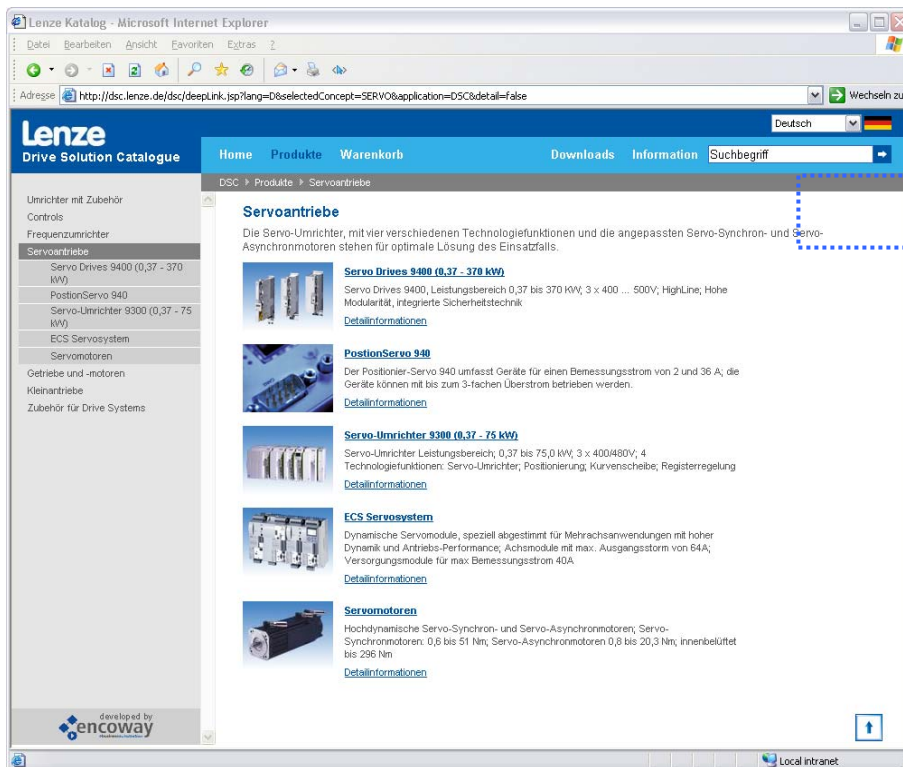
Lenze Katalog - Microsoft Internet Explorer

Datei Bearbeiten Ansicht Favoriten Extras ?

Adresse http://dsc.lenze.de/dsc/deepLink.jsp?lang=D&selectedConcept=SERVO&application=DSC&detail=false

Wechseln zu

Lenze
Drive Solution Catalogue

Deutsch

Home Produkte Warenkorb Downloads Information Suchbegriff

DSC ▸ Produkte ▸ Servoantriebe

Umrichter mit Zubehör
Controls
Frequenzumrichter
Servoantriebe
Servo Drives 9400 (0,37 - 370 kW)
PostionServo 940
Servo-Umrichter 9300 (0,37 - 75 kW)
ECS Servosystem
Servomotoren
Getriebe und -motoren
Kleinantriebe
Zubehör für Drive Systems

Servoantriebe

Die Servo-Umrichter, mit vier verschiedenen Technologiefunktionen und die angepassten Servo-Synchron- und Servo-Asynchronmotoren stehen für optimale Lösung des Einsatzfalls.

Servo Drives 9400 (0,37 - 370 kW)
Servo Drives 9400, Leistungsbereich 0,37 bis 370 KW, 3 x 400 ... 500V; HighLine; Hohe Modularität, integrierte Sicherheitstechnik
Detailinformationen

PostionServo 940
Der Positionier-Servo 940 umfasst Geräte für einen Bemessungsstrom von 2 und 36 A; die Geräte können mit bis zum 3-fachen Überstrom betrieben werden.
Detailinformationen

Servo-Umrichter 9300 (0,37 - 75 kW)
Servo-Umrichter Leistungsbereich; 0,37 bis 75,0 kW; 3 x 400/480V; 4 Technologiefunktionen: Servo-Umrichter; Positionierung; Kurvenscheibe; Registerregelung
Detailinformationen

ECS Servosystem
Dynamische Servomodule, speziell abgestimmt für Mehrachsanwendungen mit hoher Dynamik und Antriebs-Performance; Achsmodule mit max. Ausgangsstrom von 64A; Versorgungsmodule für max Bemessungsstrom 40A
Detailinformationen

Servomotoren
Hochdynamische Servo-Synchron- und Servo-Asynchronmotoren; Servo-Synchronmotoren: 0,6 bis 51 Nm; Servo-Asynchronmotoren 0,8 bis 20,3 Nm; innenbelüftet bis 296 Nm
Detailinformationen

developed by
encoway

Local intranet